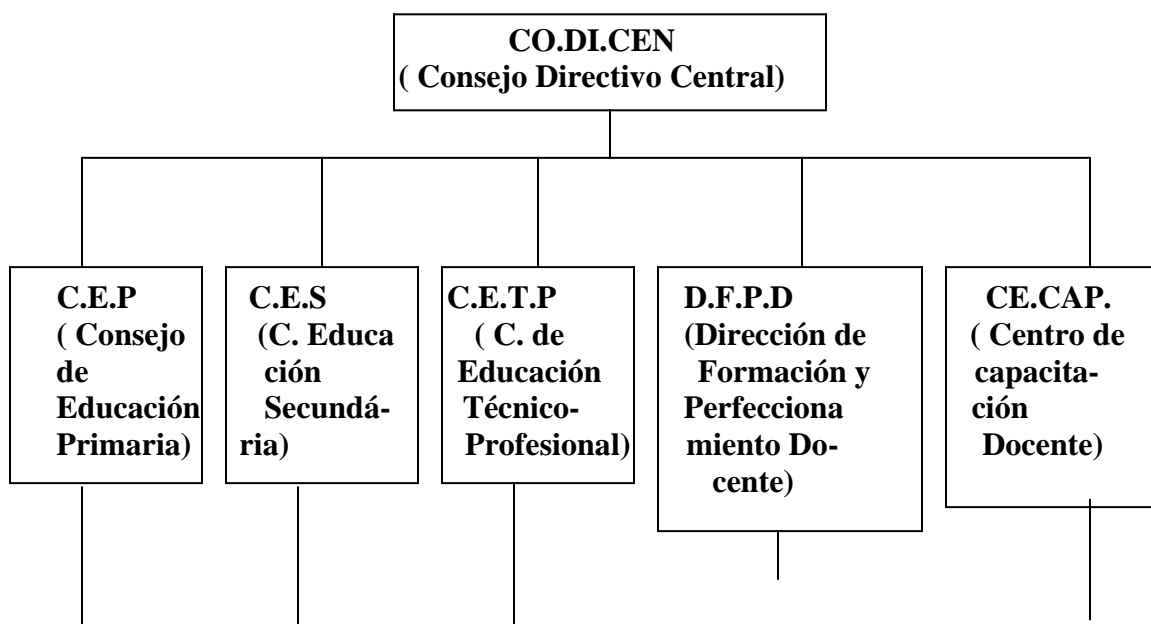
CO.DI.CEN
( Consejo Directivo Central)

C.E.P
( Consejo de Educación Primaria)

C.E.S
(C. Educación Secundária)

C.E.T.P
( C. de Educación Técnico-Profesional)

D.F.P.D
(Dirección de Formación y Perfeccionamiento Docente)

CE.CAP.
( Centro de capacitación Docente)